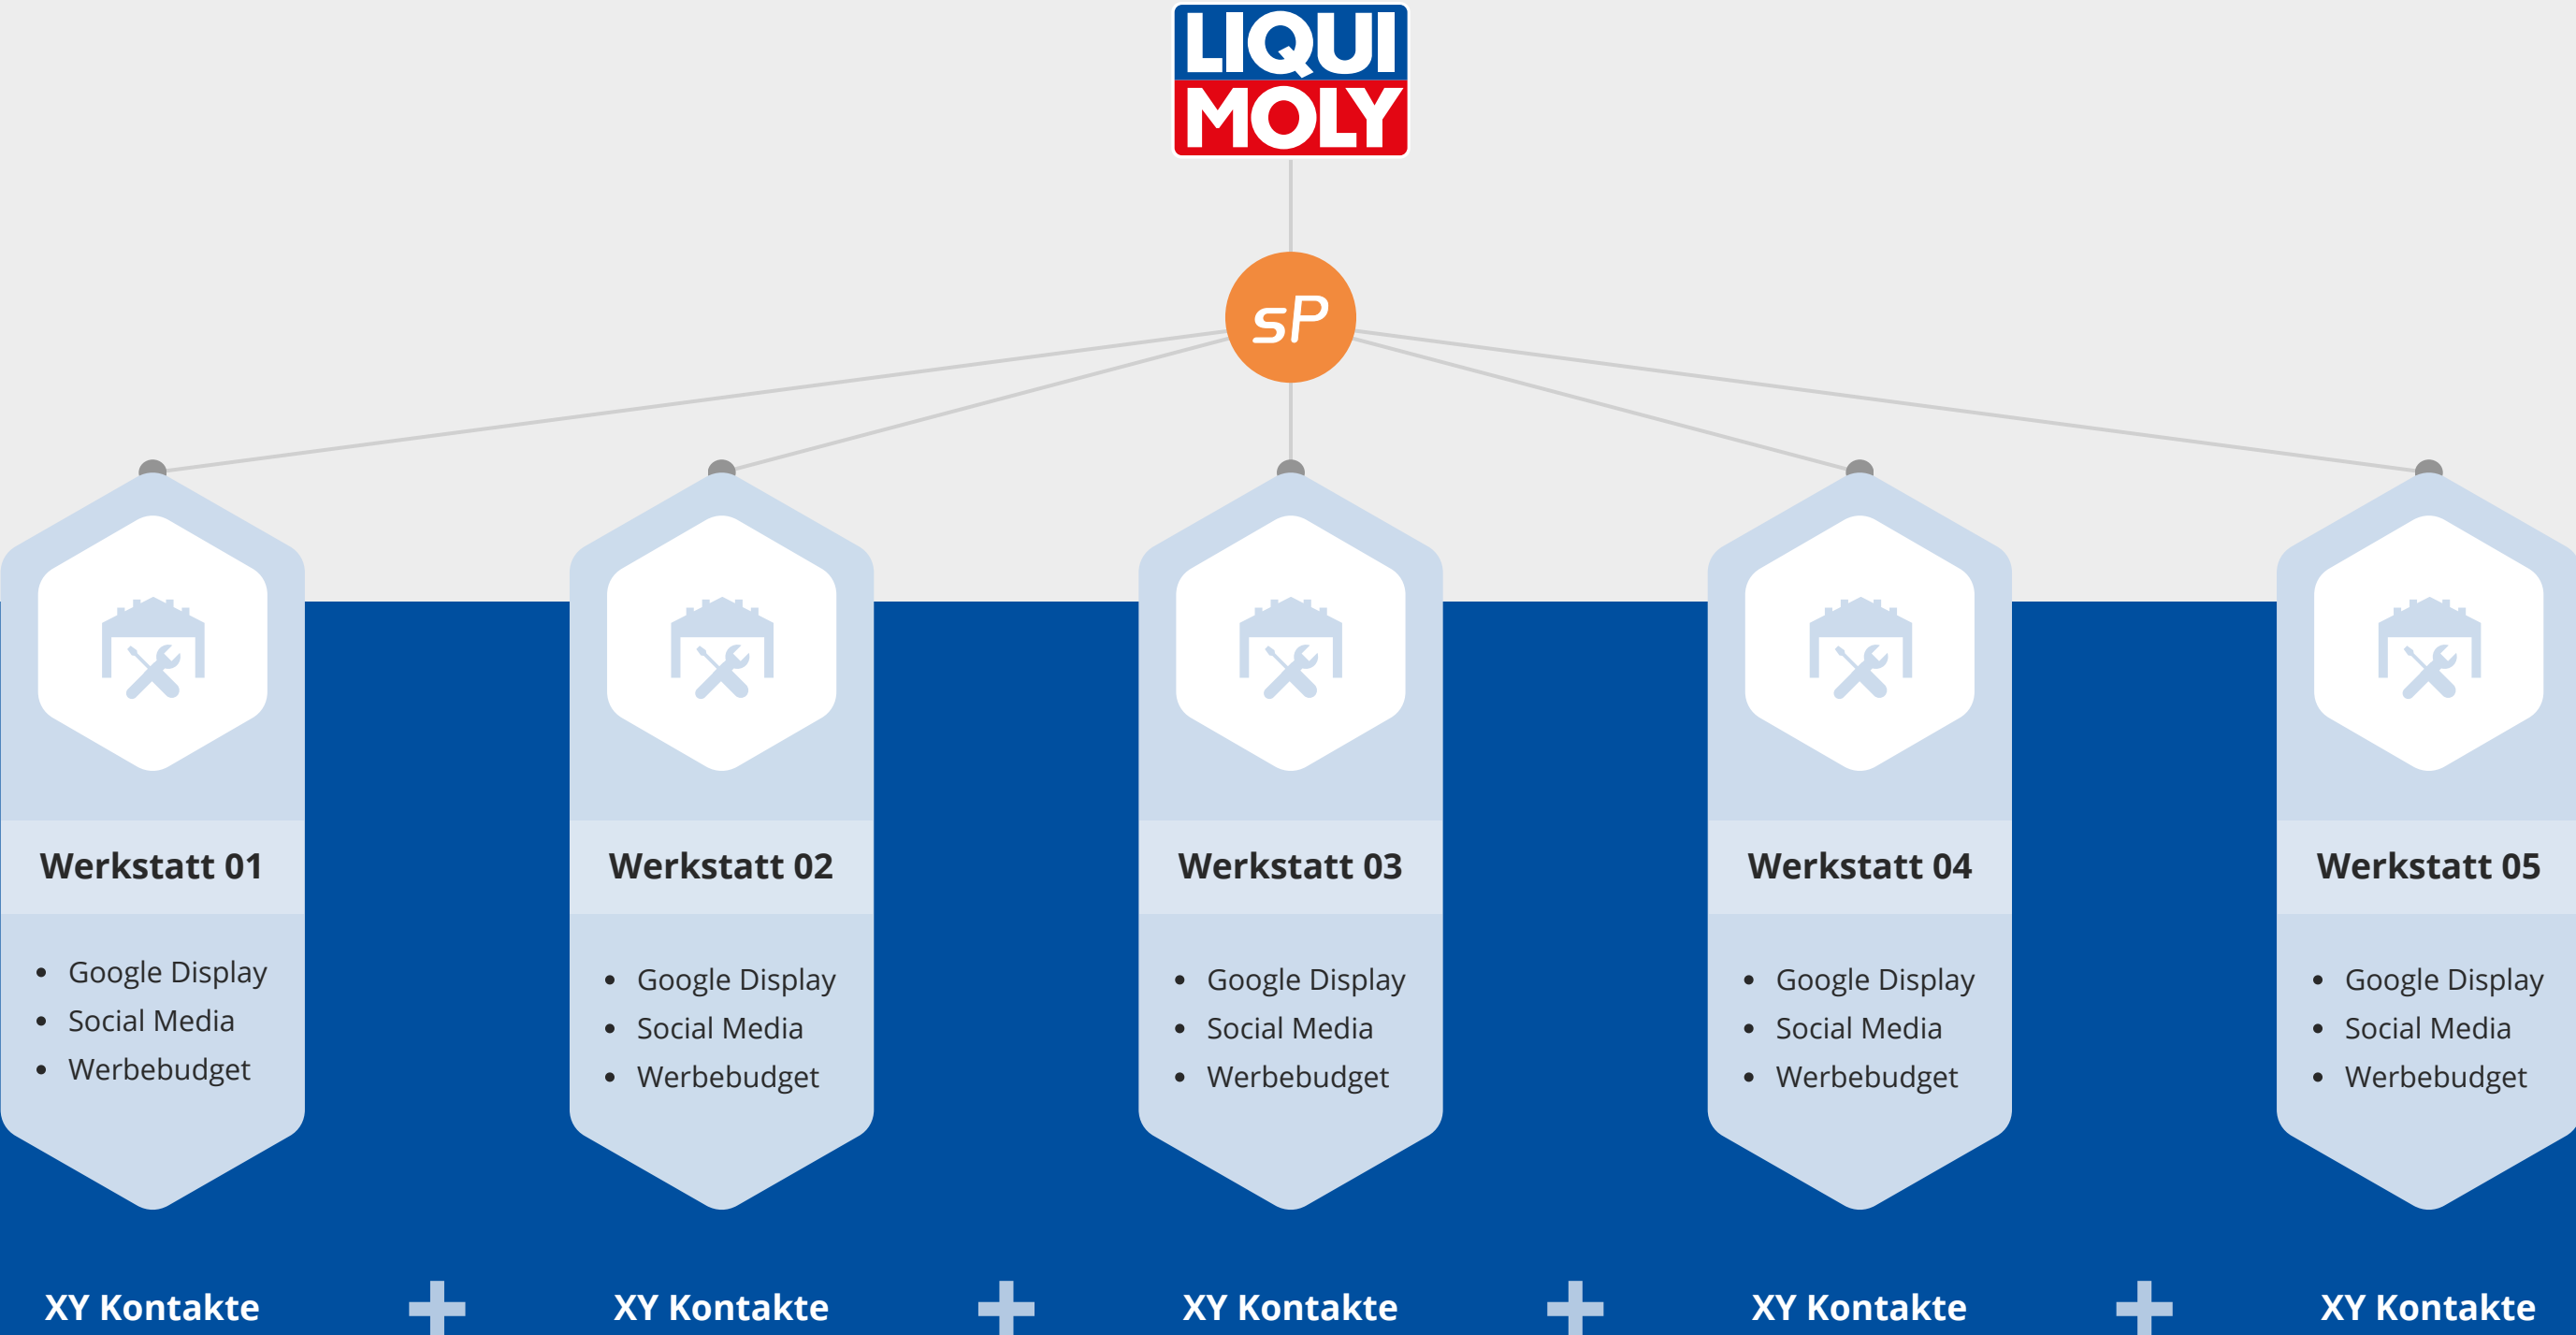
LIQUI MOLY

sP

Werkstatt 01

- Google Display
- Social Media
- Werbebudget

Werkstatt 02

- Google Display
- Social Media
- Werbebudget

Werkstatt 03

- Google Display
- Social Media
- Werbebudget

Werkstatt 04

- Google Display
- Social Media
- Werbebudget

Werkstatt 05

- Google Display
- Social Media
- Werbebudget

XY Kontakte + XY Kontakte + XY Kontakte + XY Kontakte + XY Kontakte